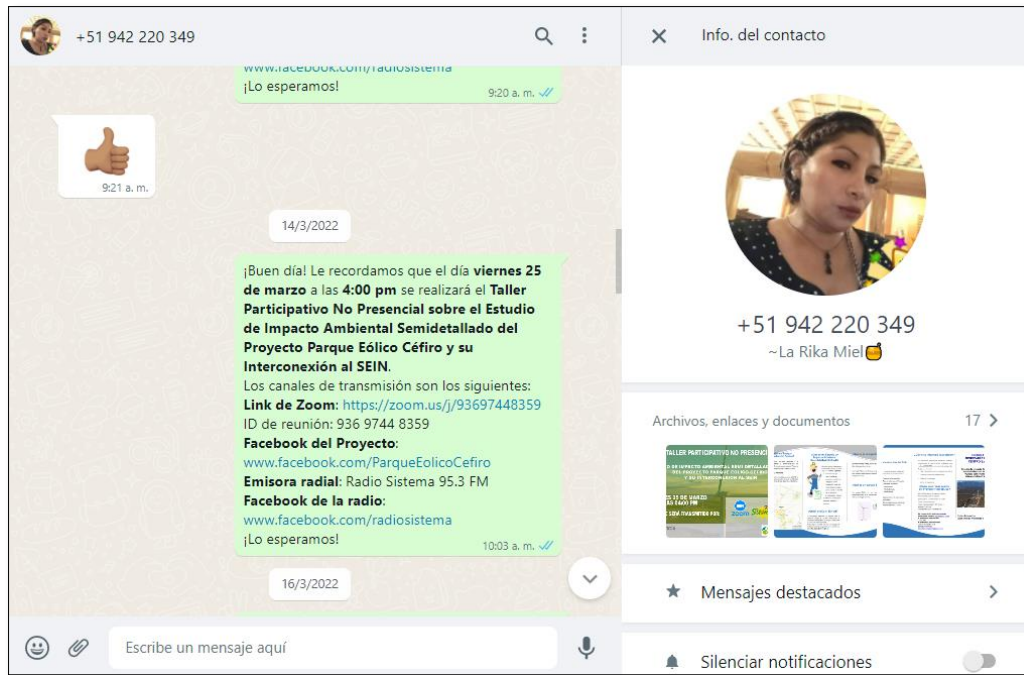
+51 942 220 349

www.facebook.com/radiosistema
¡Lo esperamos!
9:20 a. m.

9:21 a. m.

14/3/2022

¡Buen día! Le recordamos que el día **viernes 25 de marzo** a las **4:00 pm** se realizará el **Taller Participativo No Presencial sobre el Estudio de Impacto Ambiental Semidetallado del Proyecto Parque Eólico Céfiro y su Interconexión al SEIN**.
Los canales de transmisión son los siguientes:
**Link de Zoom**: https://zoom.us/j/93697448359
ID de reunión: 936 9744 8359
**Facebook del Proyecto**:
www.facebook.com/ParqueEolicoCefiro
**Emisora radial**: Radio Sistema 95.3 FM
**Facebook de la radio**:
www.facebook.com/radiosistema
¡Lo esperamos!
10:03 a. m.

16/3/2022

Escribe un mensaje aquí

Info. del contacto

+51 942 220 349
~La Rika Miel

Archivos, enlaces y documentos 17

TALLER PARTICIPATIVO NO PRESENCIAL

Mensajes destacados

Silenciar notificaciones